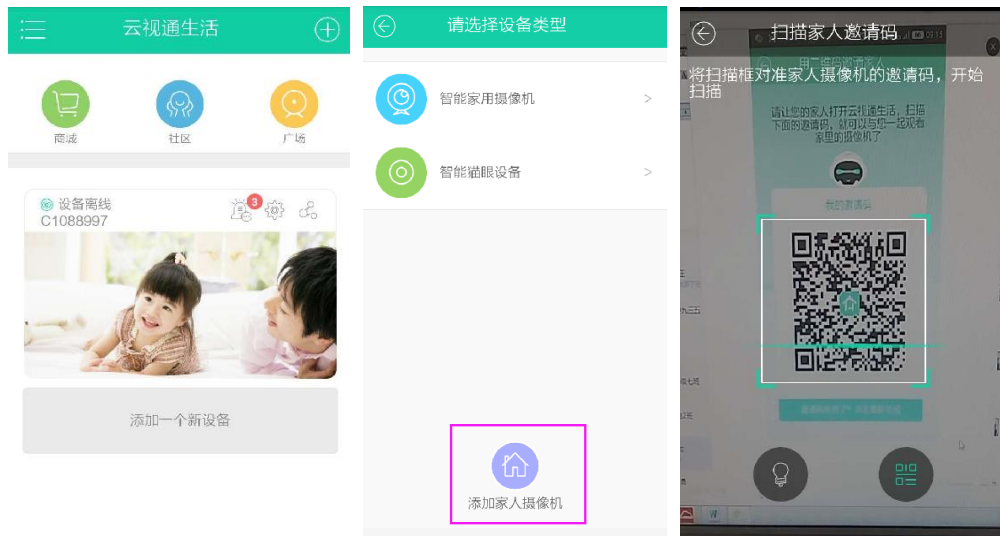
云视通生活

商城
社区
广场

设备离线
C1088997
3

添加一个新设备

请选择设备类型

智能家用摄像机
>
智能猫眼设备
>

添加家人摄像机

扫描家人邀请码

将扫描框对准家人摄像机的邀请码，开始扫描

请让您的家人打开云视通生活，扫描下面的邀请码，就可以与您一起观看家里的摄像机了

您的邀请码